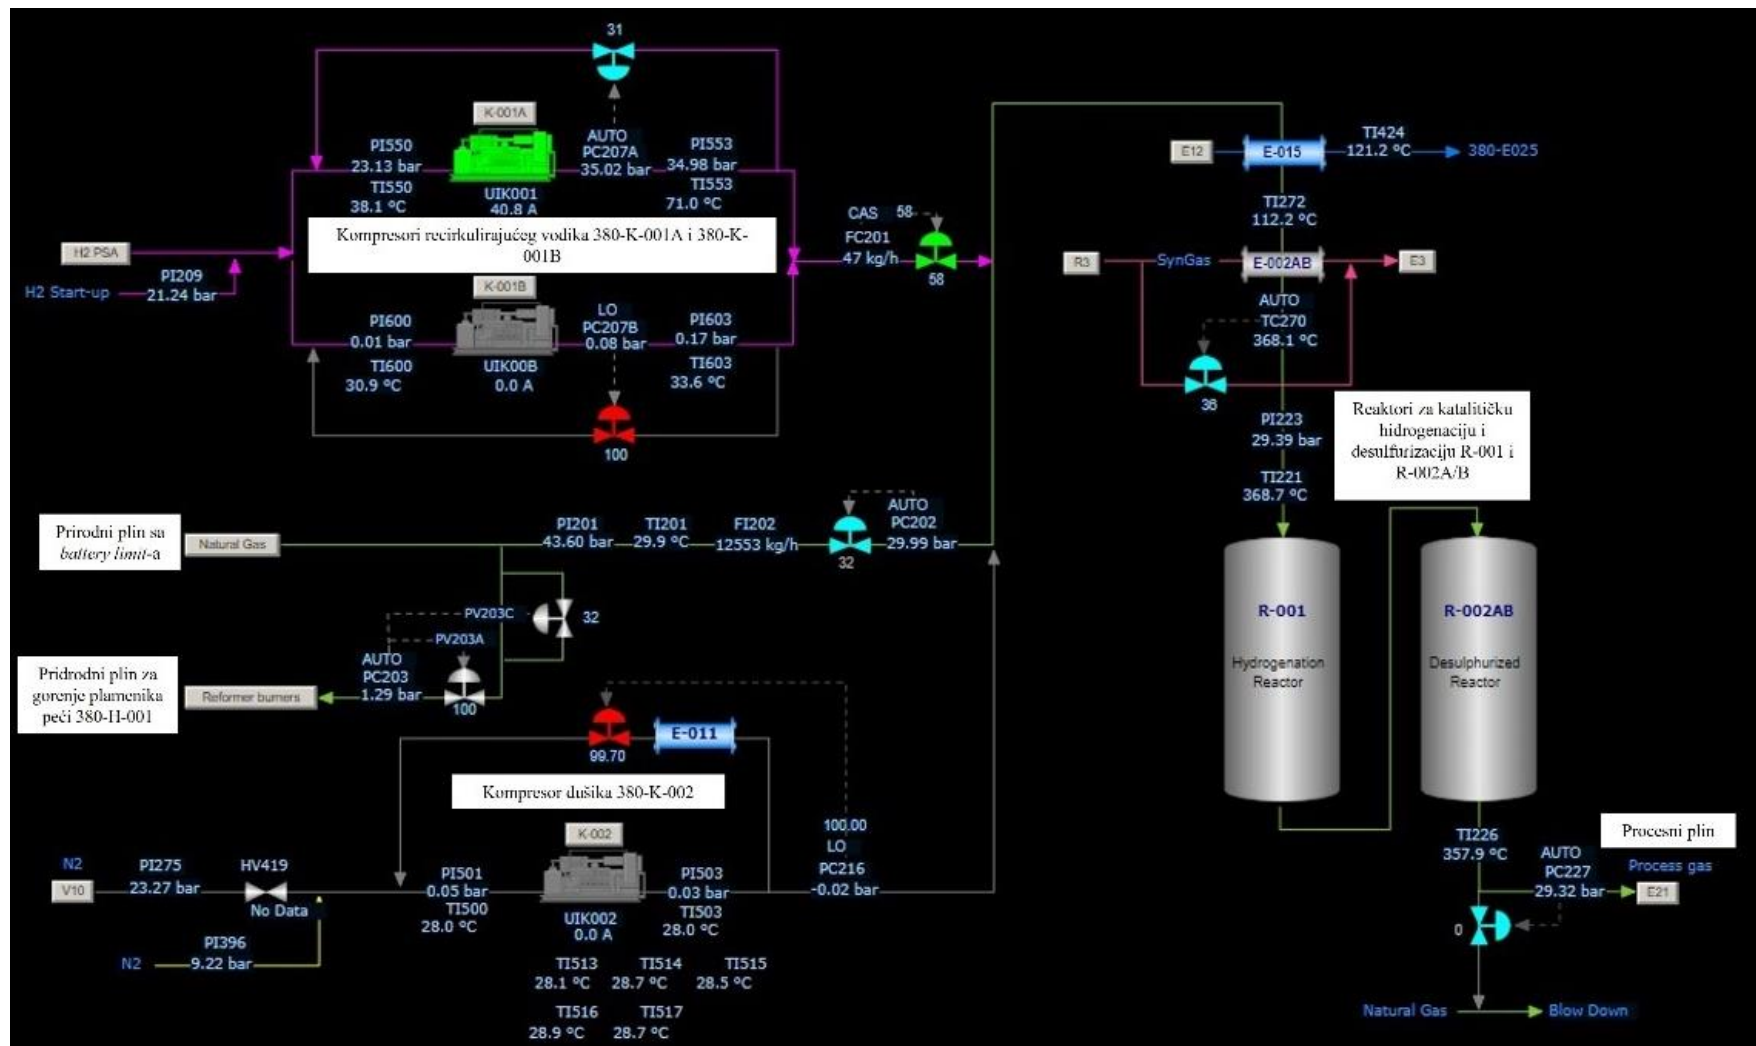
31

K-001A

AUTO
PC207A
35.02 bar

PI550
23.13 bar
TI550
38.1 °C

UIK001
40.8 A

PI553
34.98 bar
TI553
71.0 °C

Kompresori recirkulirajućeg vodika 380-K-001A i 380-K-001B

H2 PSA

H2 Start-up
PI209
21.24 bar

K-001B

LO
PC207B
0.08 bar

PI600
0.01 bar
TI600
30.9 °C

UIK00B
0.0 A

PI603
0.17 bar
TI603
33.6 °C

100

CAS 58
FC201
47 kg/h
58

E12
E-015
TI424
121.2 °C
380-E025

TI272
112.2 °C

R3
SynGas
E-002AB
E3

AUTO
TC270
368.1 °C

36

PI223
29.39 bar

TI221
368.7 °C

Reaktori za katalitičku hidrogenaciju i desulfurizaciju R-001 i R-002A/B

Prirodni plin sa battery limit-a

Natural Gas

PI201
43.60 bar
TI201
29.9 °C
FI202
12553 kg/h
32
AUTO
PC202
29.99 bar

PV203C
32
PV203A

AUTO
PC203
1.29 bar
100

Pridrodni plin za gorenje plamenika peći 380-H-001

Reformer burners

99.70
E-011

Kompresor dušika 380-K-002

R-001
Hydrogenation Reactor

R-002AB
Desulphurized Reactor

100.00
LO
PC216
-0.02 bar

K-002

N2
V10
PI275
23.27 bar
HV419
No Data

PI501
0.05 bar
TI500
28.0 °C

UIK002
0.0 A

PI503
0.03 bar
TI503
28.0 °C

N2
PI396
9.22 bar

TI513
28.1 °C
TI514
28.7 °C
TI515
28.5 °C
TI516
28.9 °C
TI517
28.7 °C

TI226
357.9 °C

Procesni plin
Process gas
AUTO
PC227
29.32 bar
E21

0

Natural Gas
Blow Down